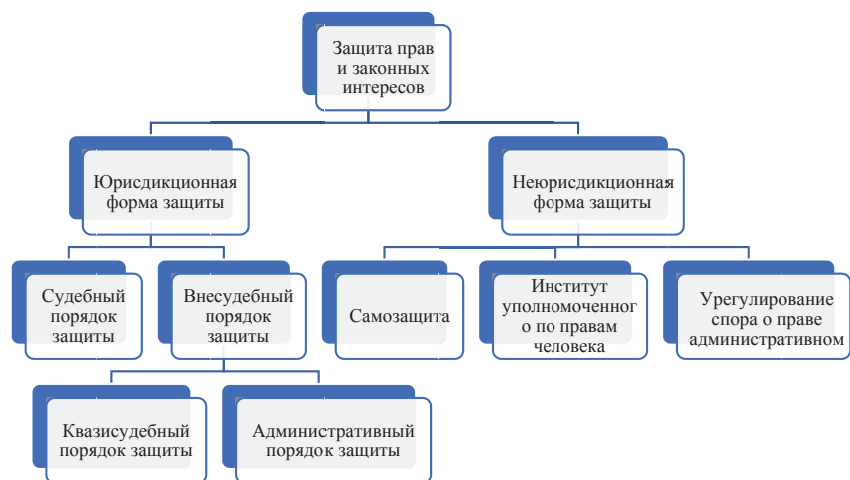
Защита прав и законных интересов

Юрисдикционная форма защиты

Неюрисдикционная форма защиты

Судебный порядок защиты

Внесудебный порядок защиты

Самозащита

Институт уполномоченного по правам человека

Урегулирование спора о праве административном

Квазисудебный порядок защиты

Административный порядок защиты